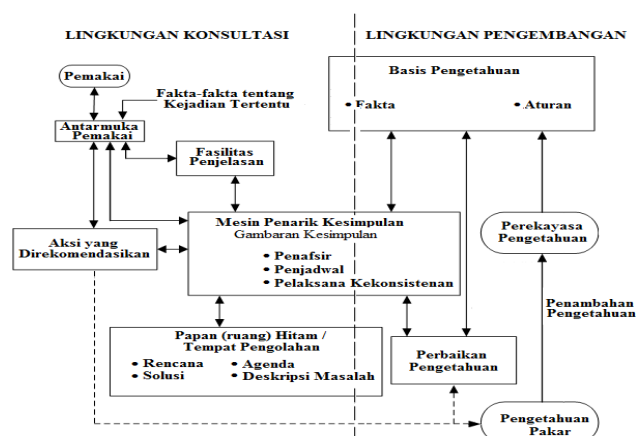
LINGKUNGAN KONSULTASI

LINGKUNGAN PENGEMBANGAN

Pemakai

Fakta-fakta tentang Kejadian Tertentu

Antarmuka Pemakai

Fasilitas Penjelasan

Aksi yang Direkomendasikan

Mesin Penarik Kesimpulan
Gambaran Kesimpulan
• Penafsir
• Penjadwal
• Pelaksana Kekonsistenan

Papan (ruang) Hitam / Tempat Pengolahan
• Rencana
• Solusi
• Agenda
• Deskripsi Masalah

Basis Pengetahuan
• Fakta
• Aturan

Perekayasa Pengetahuan

Penambahan Pengetahuan

Perbaikan Pengetahuan

Pengetahuan Pakar